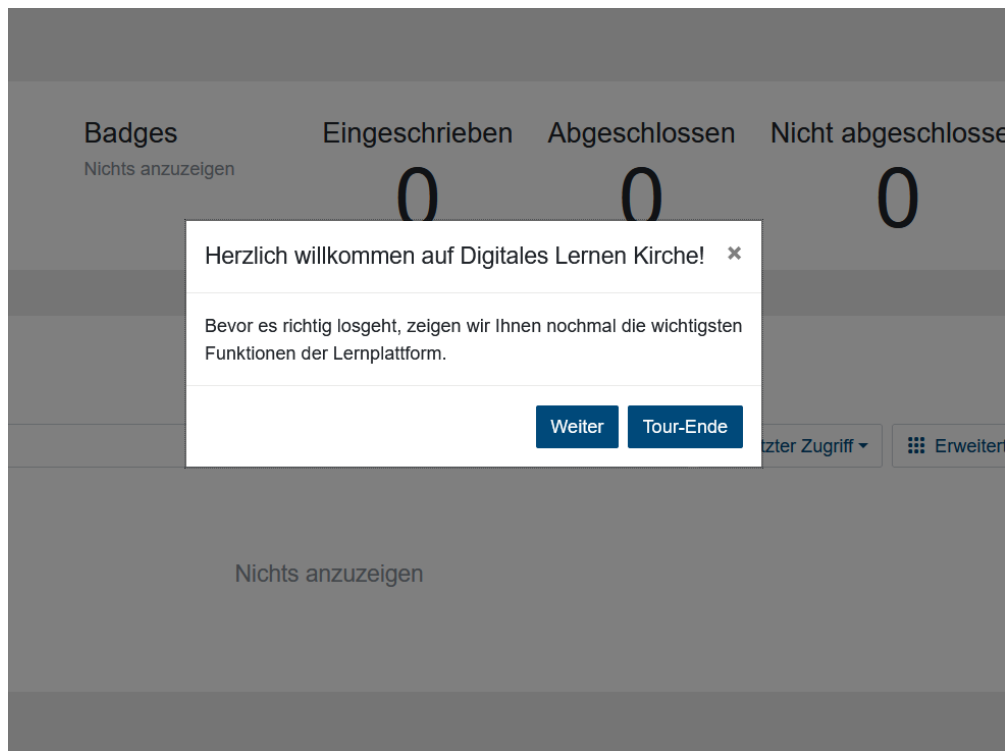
Badges
Nichts anzuzeigen

Eingeschrieben
0

Abgeschlossen
0

Nicht abgeschlosse
0

Herzlich willkommen auf Digitales Lernen Kirche! ×

Bevor es richtig losgeht, zeigen wir Ihnen nochmal die wichtigsten Funktionen der Lernplattform.

Weiter Tour-Ende

tzter Zugriff ▾

Erweitert

Nichts anzuzeigen